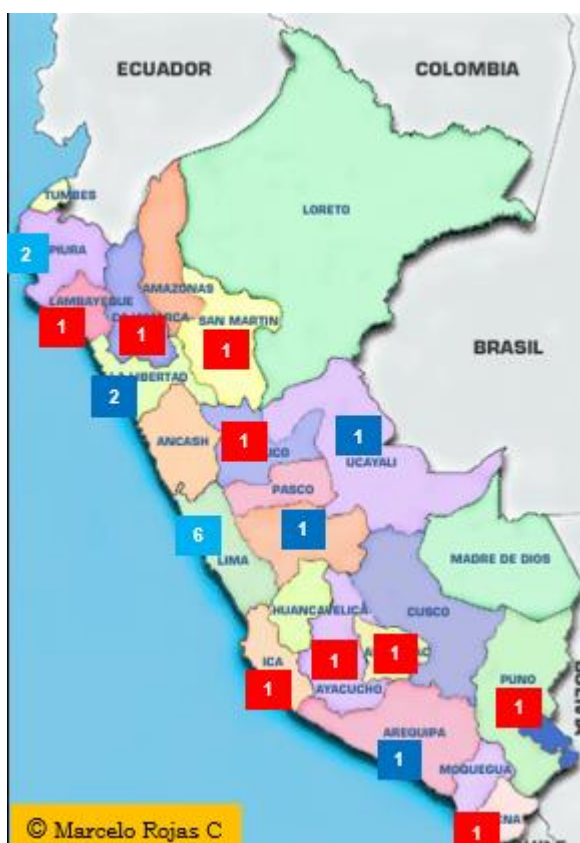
ECUADOR
COLOMBIA
TUMBES
LORETO
2
PIURA
AMAZONAS
LAMBAYEQUE
CAJAMARCA
SAN MARTIN
1
1
1
BRASIL
LA LIBERTAD
2
ANCASH
1
HUANUCO
1
UCAYALI
PASCO
1
6
LIMA
MADRE DE DIOS
HUANCAVELICA
CUSCO
1
1
APURIMAC
ICA
1
AYACUCHO
PUNO
1
AREQUIPA
1
MOQUEGUA
© Marcelo Rojas C
1
TACNA